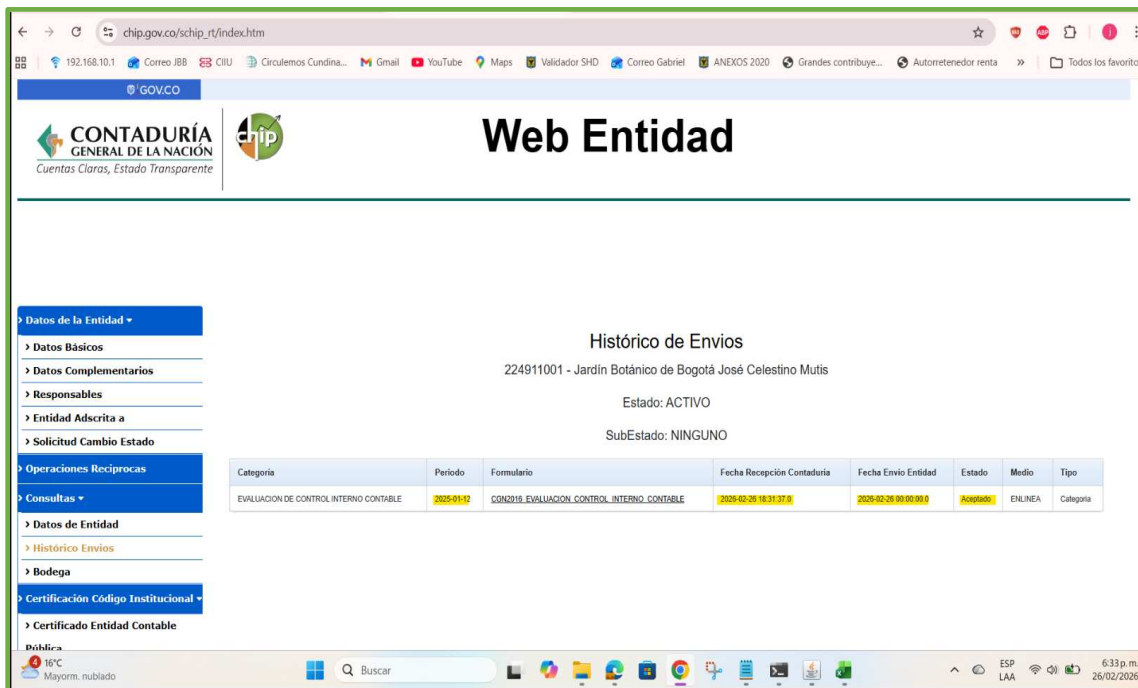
chip.gov.co/schip_rt/index.htm

192.168.10.1 Correo JBB CIIU Circulemos Cundina... Gmail YouTube Maps Validador SHD Correo Gabriel ANEXOS 2020 Grandes contribuye... Autorretenedor renta » Todos los favorito

GOV.CO

CONTADURÍA GENERAL DE LA NACIÓN
Cuentas Claras, Estado Transparente

chip

Web Entidad

> Datos de la Entidad
> Datos Básicos
> Datos Complementarios
> Responsables
> Entidad Adscrita a
> Solicitud Cambio Estado
> Operaciones Reciprocas
> Consultas
> Datos de Entidad
> Histórico Envios
> Bodega
> Certificación Código Institucional
> Certificado Entidad Contable Pública

Histórico de Envios

224911001 - Jardín Botánico de Bogotá José Celestino Mutis

Estado: ACTIVO

SubEstado: NINGUNO

| Categoría | Periodo | Formulario | Fecha Recepción Contaduría | Fecha Envio Entidad | Estado | Medio | Tipo |
|---|---|---|---|---|---|---|---|
| EVALUACION DE CONTROL INTERNO CONTABLE | 2025-01-12 | CGN2016_EVALUACION_CONTROL_INTERNO_CONTABLE | 2026-02-26 18:31:37.0 | 2026-02-26 00:00:00.0 | Aceptado | ENLINEA | Categoria |

16°C
Mayorm. nublado
Buscar
ESP LAA
6:33 p.m.
26/02/2026